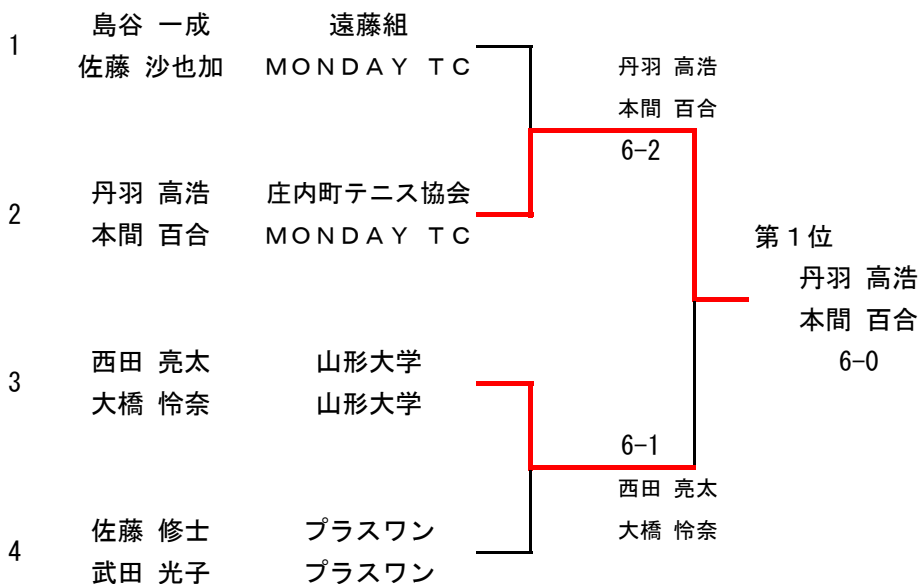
1 島谷 一成 遠藤組
佐藤 沙也加 MONDAY TC

丹羽 高浩
本間 百合
6-2

2 丹羽 高浩 庄内町テニス協会
本間 百合 MONDAY TC

第1位
丹羽 高浩
本間 百合
6-0

3 西田 亮太 山形大学
大橋 怜奈 山形大学

6-1
西田 亮太
大橋 怜奈

4 佐藤 修士 プラスワン
武田 光子 プラスワン